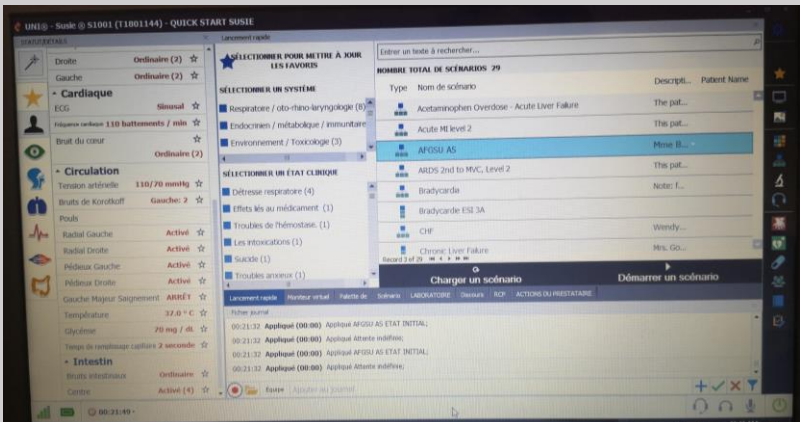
UNI® - Susie ® S1001 (T1001144) - QUICK START SUSIE

Droite Ordinaire (2) ☆
Gauche Ordinaire (2) ☆
Cardiaque
ECG Sinusal ☆
Fréquence cardiaque 110 battements / min ☆
Bruit du coeur ☆
Ordinaire (2)
Circulation
Tension artérielle 110/70 mmHg ☆
Bruits de Korotkoff Gauche: 2 ☆
Pouls
Radial Gauche Activé ☆
Radial Droite Activé ☆
Pédieux Gauche Activé ☆
Pédieux Droite Activé ☆
Gauche Majeur Saignement ARRÊT ☆
Température 37.0 ° C ☆
Glycémie 70 mg / dL ☆
Temps de remplissage capillaire 2 seconde ☆
Intestin
Bruits intestinaux Ordinaire ☆
Centre Activé (4) ☆
00:21:49

Lancement rapide
SÉLECTIONNER POUR METTRE À JOUR LES FAVORIS
SÉLECTIONNER UN SYSTÈME
Respiratoire / oto-rhino-laryngologie (8)
Endocrinien / métabolique / immunitaire
Environnement / Toxicologie (3)
SÉLECTIONNER UN ÉTAT CLINIQUE
Détresse respiratoire (4)
Effets liés au médicament (1)
Troubles de l'hémostase. (1)
Les intoxications (1)
Suicide (1)
Troubles anxieux (1)

Entrer un texte à rechercher...
NOMBRE TOTAL DE SCÉNARIOS 29
| Type | Nom de scénario | Descripti... | Patient Name |
|---|---|---|---|
| | Acetaminophen Overdose - Acute Liver Failure | The pat... | |
| | Acute MI level 2 | This pat... | |
| | AFOSU AS | Mme B... | |
| | ARDS 2nd to MVC, Level 2 | This pat... | |
| | Bradycardie | Note: f... | |
| | Bradycarde ESI 3A | | |
| | CHF | Wendy... | |
| | Chronic Liver Failure | Mrs. Go... | |
Record 3 of 29
Charger un scénario
Démarrer un scénario

Lancement rapide Moniteur virtuel Palette de Scénario LABORATOIRE Discours RCP ACTIONS DU PRESTATAIRE
Fichier journal
00:21:32 Appliqué (00:00) Appliqué AFOSU AS ÉTAT INITIAL;
00:21:32 Appliqué (00:00) Appliqué Attente indéfinie;
00:21:32 Appliqué (00:00) Appliqué AFOSU AS ÉTAT INITIAL;
00:21:32 Appliqué (00:00) Appliqué Attente indéfinie;
Ecoute Ajouter au journal